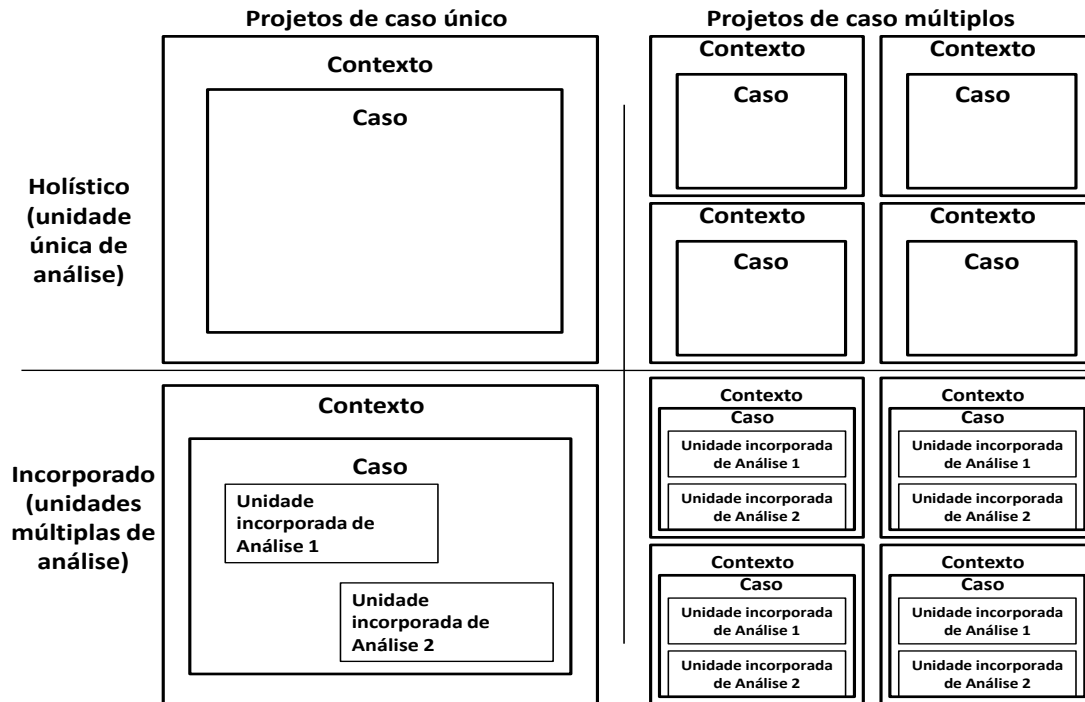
Projetos de caso único

Projetos de caso múltiplos

Holístico (unidade única de análise)

Contexto

Caso

Contexto

Caso

Contexto

Caso

Contexto

Caso

Contexto

Caso

Incorporado (unidades múltiplas de análise)

Contexto

Caso

Unidade incorporada de Análise 1

Unidade incorporada de Análise 2

Contexto

Caso

Unidade incorporada de Análise 1

Unidade incorporada de Análise 2

Contexto

Caso

Unidade incorporada de Análise 1

Unidade incorporada de Análise 2

Contexto

Caso

Unidade incorporada de Análise 1

Unidade incorporada de Análise 2

Contexto

Caso

Unidade incorporada de Análise 1

Unidade incorporada de Análise 2